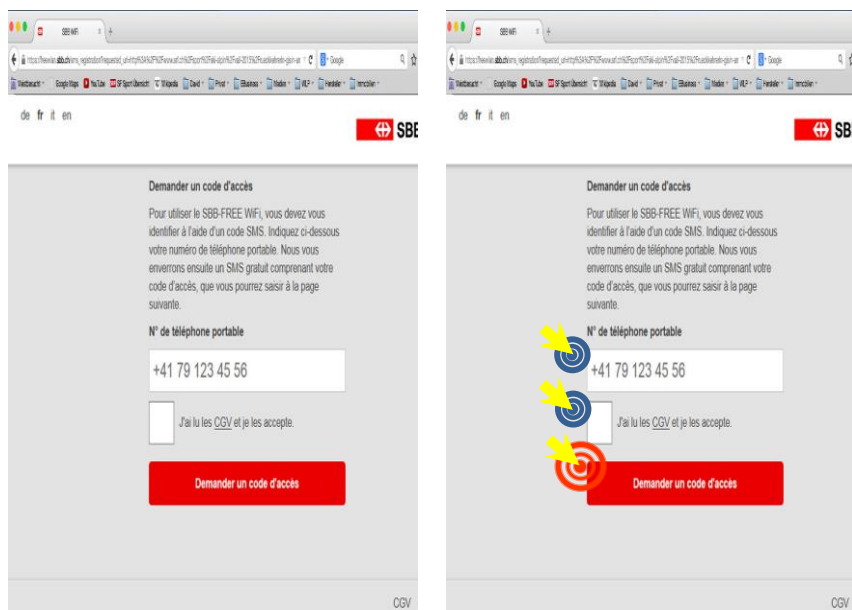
SBB WiFi

Google

Meistbesucht Google Maps YouTube SF Sport Übersicht Wikipedia David Privat EBusiness Modern WLP Hersteller Immobilien

de fr it en

SBB

Demander un code d'accès

Pour utiliser le SBB-FREE WiFi, vous devez vous identifier à l'aide d'un code SMS. Indiquez ci-dessous votre numéro de téléphone portable. Nous vous enverrons ensuite un SMS gratuit comprenant votre code d'accès, que vous pourrez saisir à la page suivante.

N° de téléphone portable

+41 79 123 45 56

J'ai lu les CGV et je les accepte.

Demander un code d'accès

CGV

SBB WiFi

Google

Meistbesucht Google Maps YouTube SF Sport Übersicht Wikipedia David Privat EBusiness Modern WLP Hersteller Immobilien

de fr it en

SBB

Demander un code d'accès

Pour utiliser le SBB-FREE WiFi, vous devez vous identifier à l'aide d'un code SMS. Indiquez ci-dessous votre numéro de téléphone portable. Nous vous enverrons ensuite un SMS gratuit comprenant votre code d'accès, que vous pourrez saisir à la page suivante.

N° de téléphone portable

+41 79 123 45 56

J'ai lu les CGV et je les accepte.

Demander un code d'accès

CGV